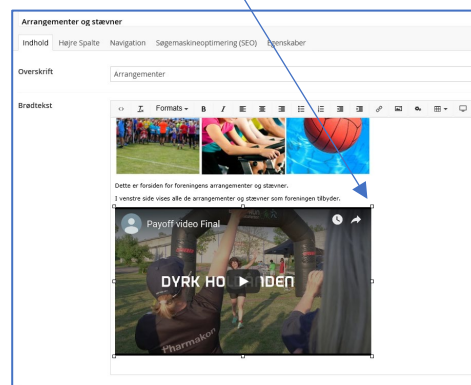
Arrangementer og stævner

Indhold Højre Spalte Navigation Søgemaskineoptimering (SEO) Egenskaber

Overskrift

Arrangementer

Brødtekst

Formats

Dette er forsiden for foreningens arrangementer og stævner.

I venstre side vises alle de arrangementer og stævner som foreningen tilbyder.

Payoff video Final

DYRK HO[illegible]DEN

Pharmakon